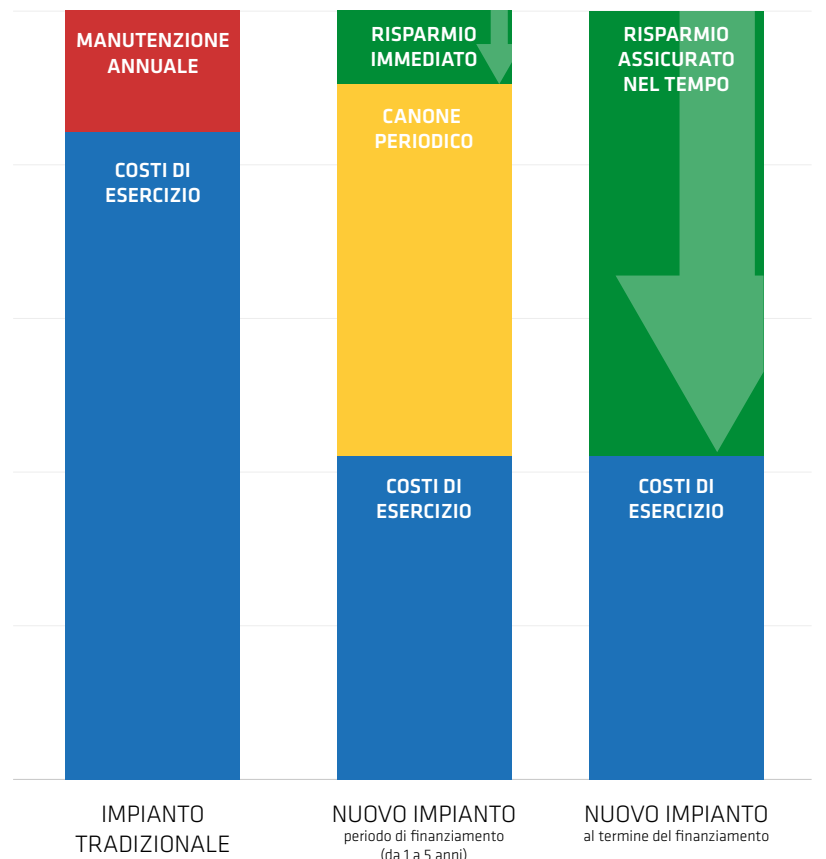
MANUTENZIONE ANNUALE

COSTI DI ESERCIZIO

RISPARMIO IMMEDIATO

CANONE PERIODICO

COSTI DI ESERCIZIO

RISPARMIO ASSICURATO NEL TEMPO

COSTI DI ESERCIZIO

IMPIANTO TRADIZIONALE

NUOVO IMPIANTO
periodo di finanziamento
(da 1 a 5 anni)

NUOVO IMPIANTO
al termine del finanziamento